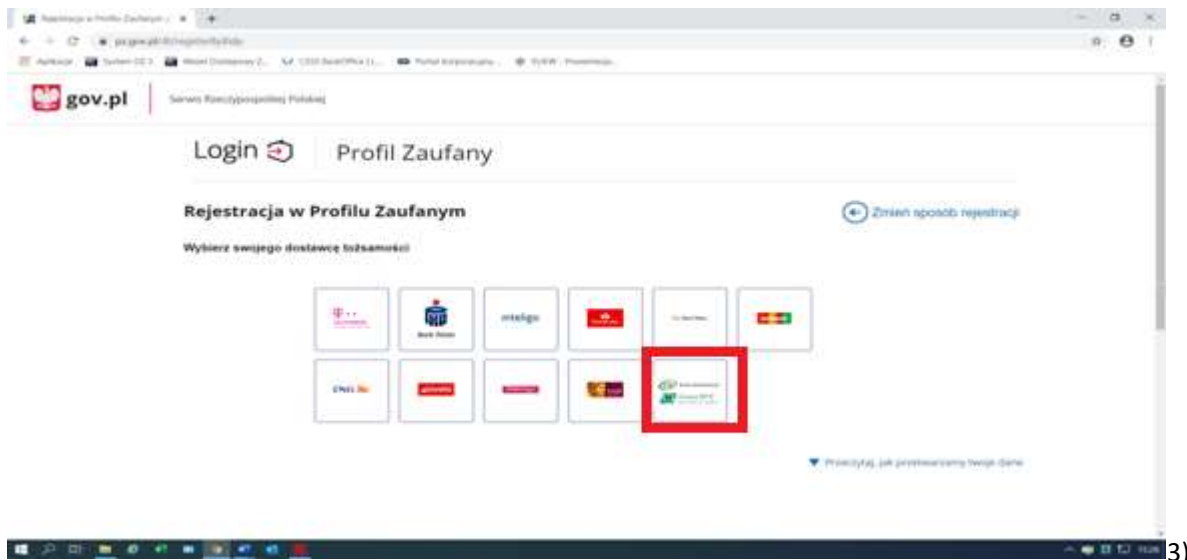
Rejestracja w Profilu Zaufanym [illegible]

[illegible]

gov.pl | Serwis Rzeczypospolitej Polskiej

Login | Profil Zaufany

Rejestracja w Profilu Zaufanym

Zmień sposób rejestracji

Wybierz swojego dostawcę tożsamości

inteligo

Przeczytaj, jak przetwarzamy twoje dane

3)